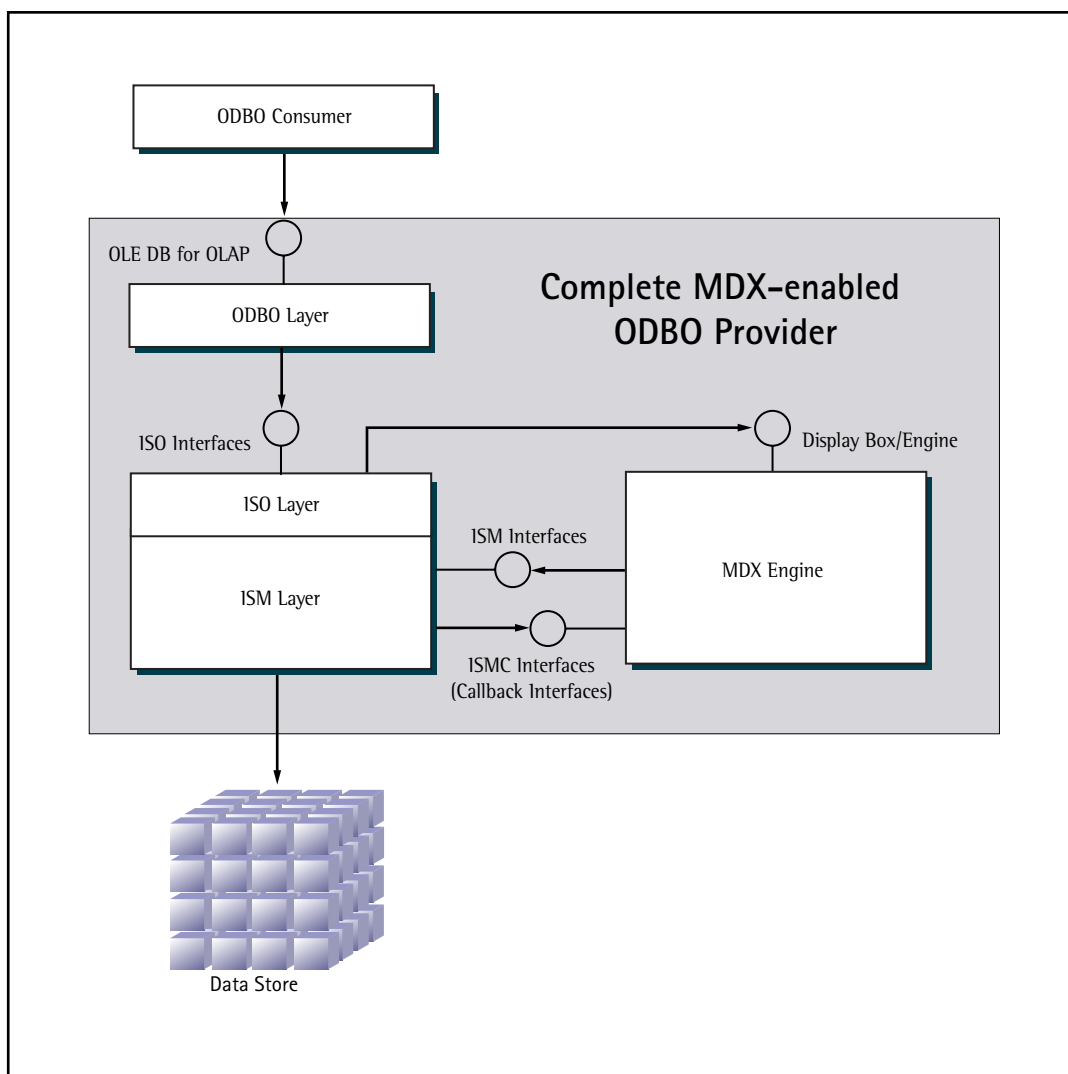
ODBO Consumer

OLE DB for OLAP

Complete MDX-enabled ODBO Provider

ODBO Layer

ISO Interfaces

Display Box/Engine

ISO Layer

ISM Interfaces

ISM Layer

MDX Engine

ISMC Interfaces (Callback Interfaces)

Data Store